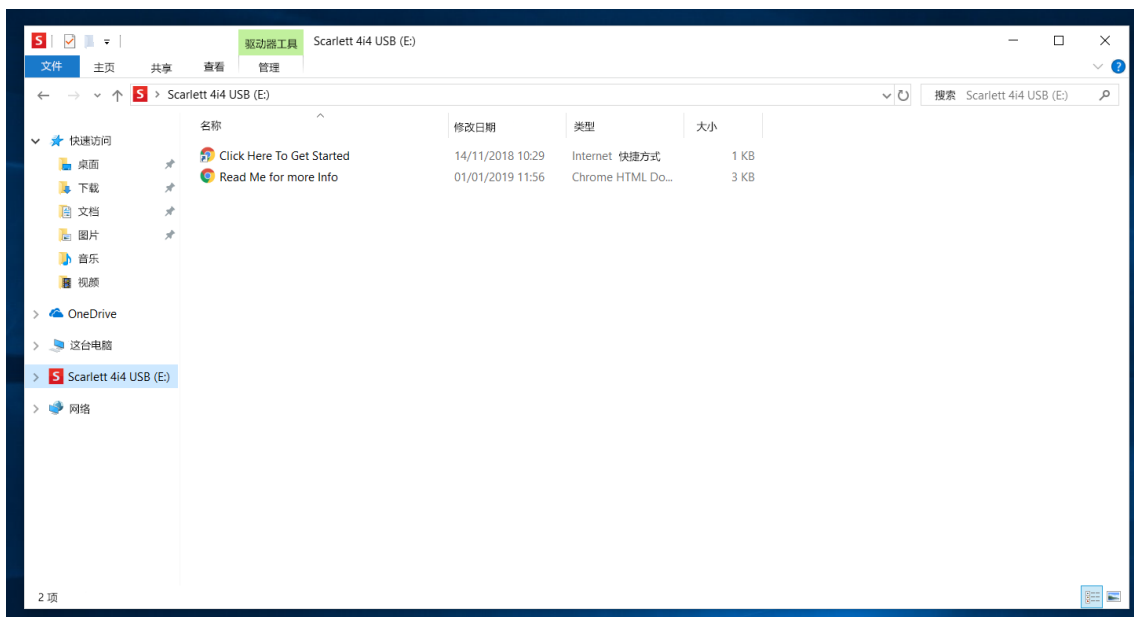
驱动器工具
Scarlett 4i4 USB (E:)
文件 主页 共享 查看 管理

Scarlett 4i4 USB (E:)
搜索 Scarlett 4i4 USB (E:)

快速访问
桌面
下载
文档
图片
音乐
视频
OneDrive
这台电脑
Scarlett 4i4 USB (E:)
网络

| 名称 | 修改日期 | 类型 | 大小 |
|---|---|---|---|
| Click Here To Get Started | 14/11/2018 10:29 | Internet 快捷方式 | 1 KB |
| Read Me for more Info | 01/01/2019 11:56 | Chrome HTML Do... | 3 KB |

2 项